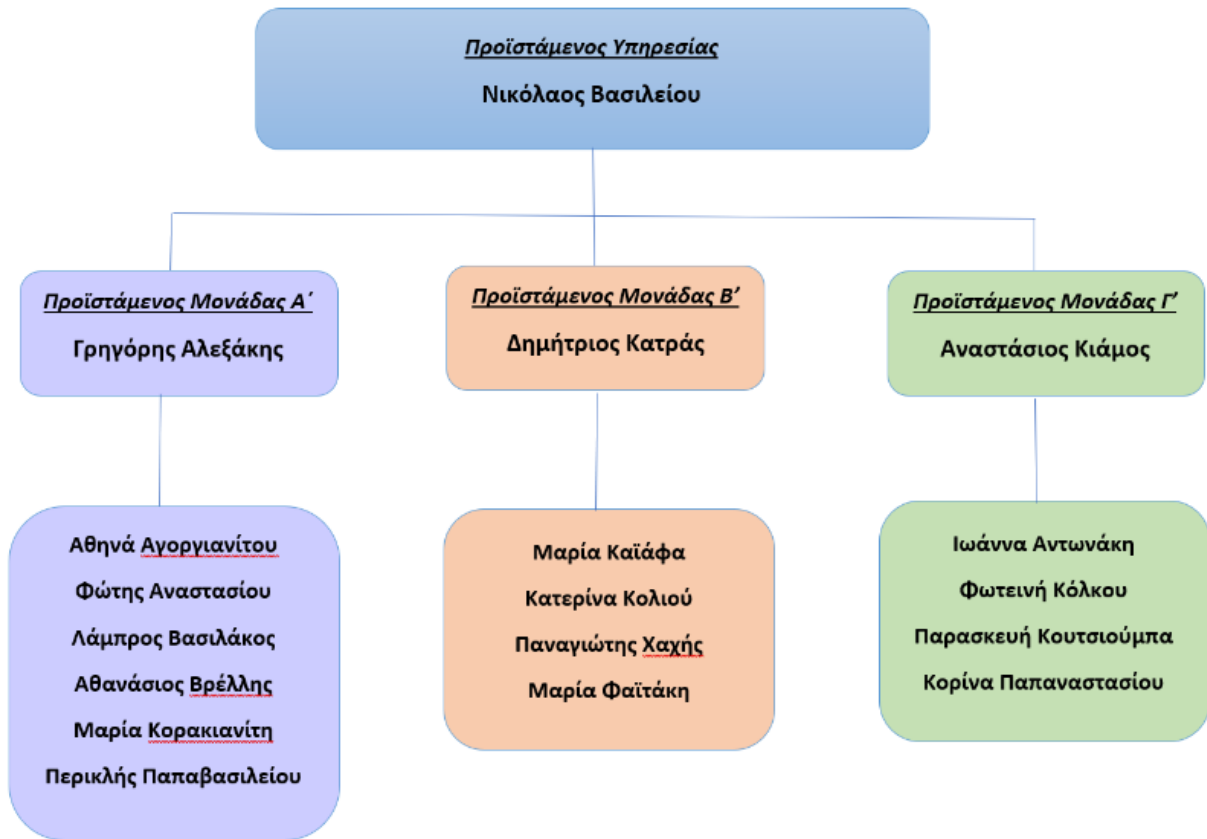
Προϊστάμενος Υπηρεσίας
Νικόλαος Βασιλείου

Προϊστάμενος Μονάδας Α΄
Γρηγόρης Αλεξάκης

Προϊστάμενος Μονάδας Β’
Δημήτριος Κατράς

Προϊστάμενος Μονάδας Γ’
Αναστάσιος Κιάμος

Αθηνά Αγοργιανίτου
Φώτης Αναστασίου
Λάμπρος Βασιλάκος
Αθανάσιος Βρέλλης
Μαρία Κορακιανίτη
Περικλής Παπαβασιλείου

Μαρία Καϊάφα
Κατερίνα Κολιού
Παναγιώτης Χαχής
Μαρία Φαϊτάκη

Ιωάννα Αντωνάκη
Φωτεινή Κόλκου
Παρασκευή Κουτσιούμπα
Κορίνα Παπαναστασίου